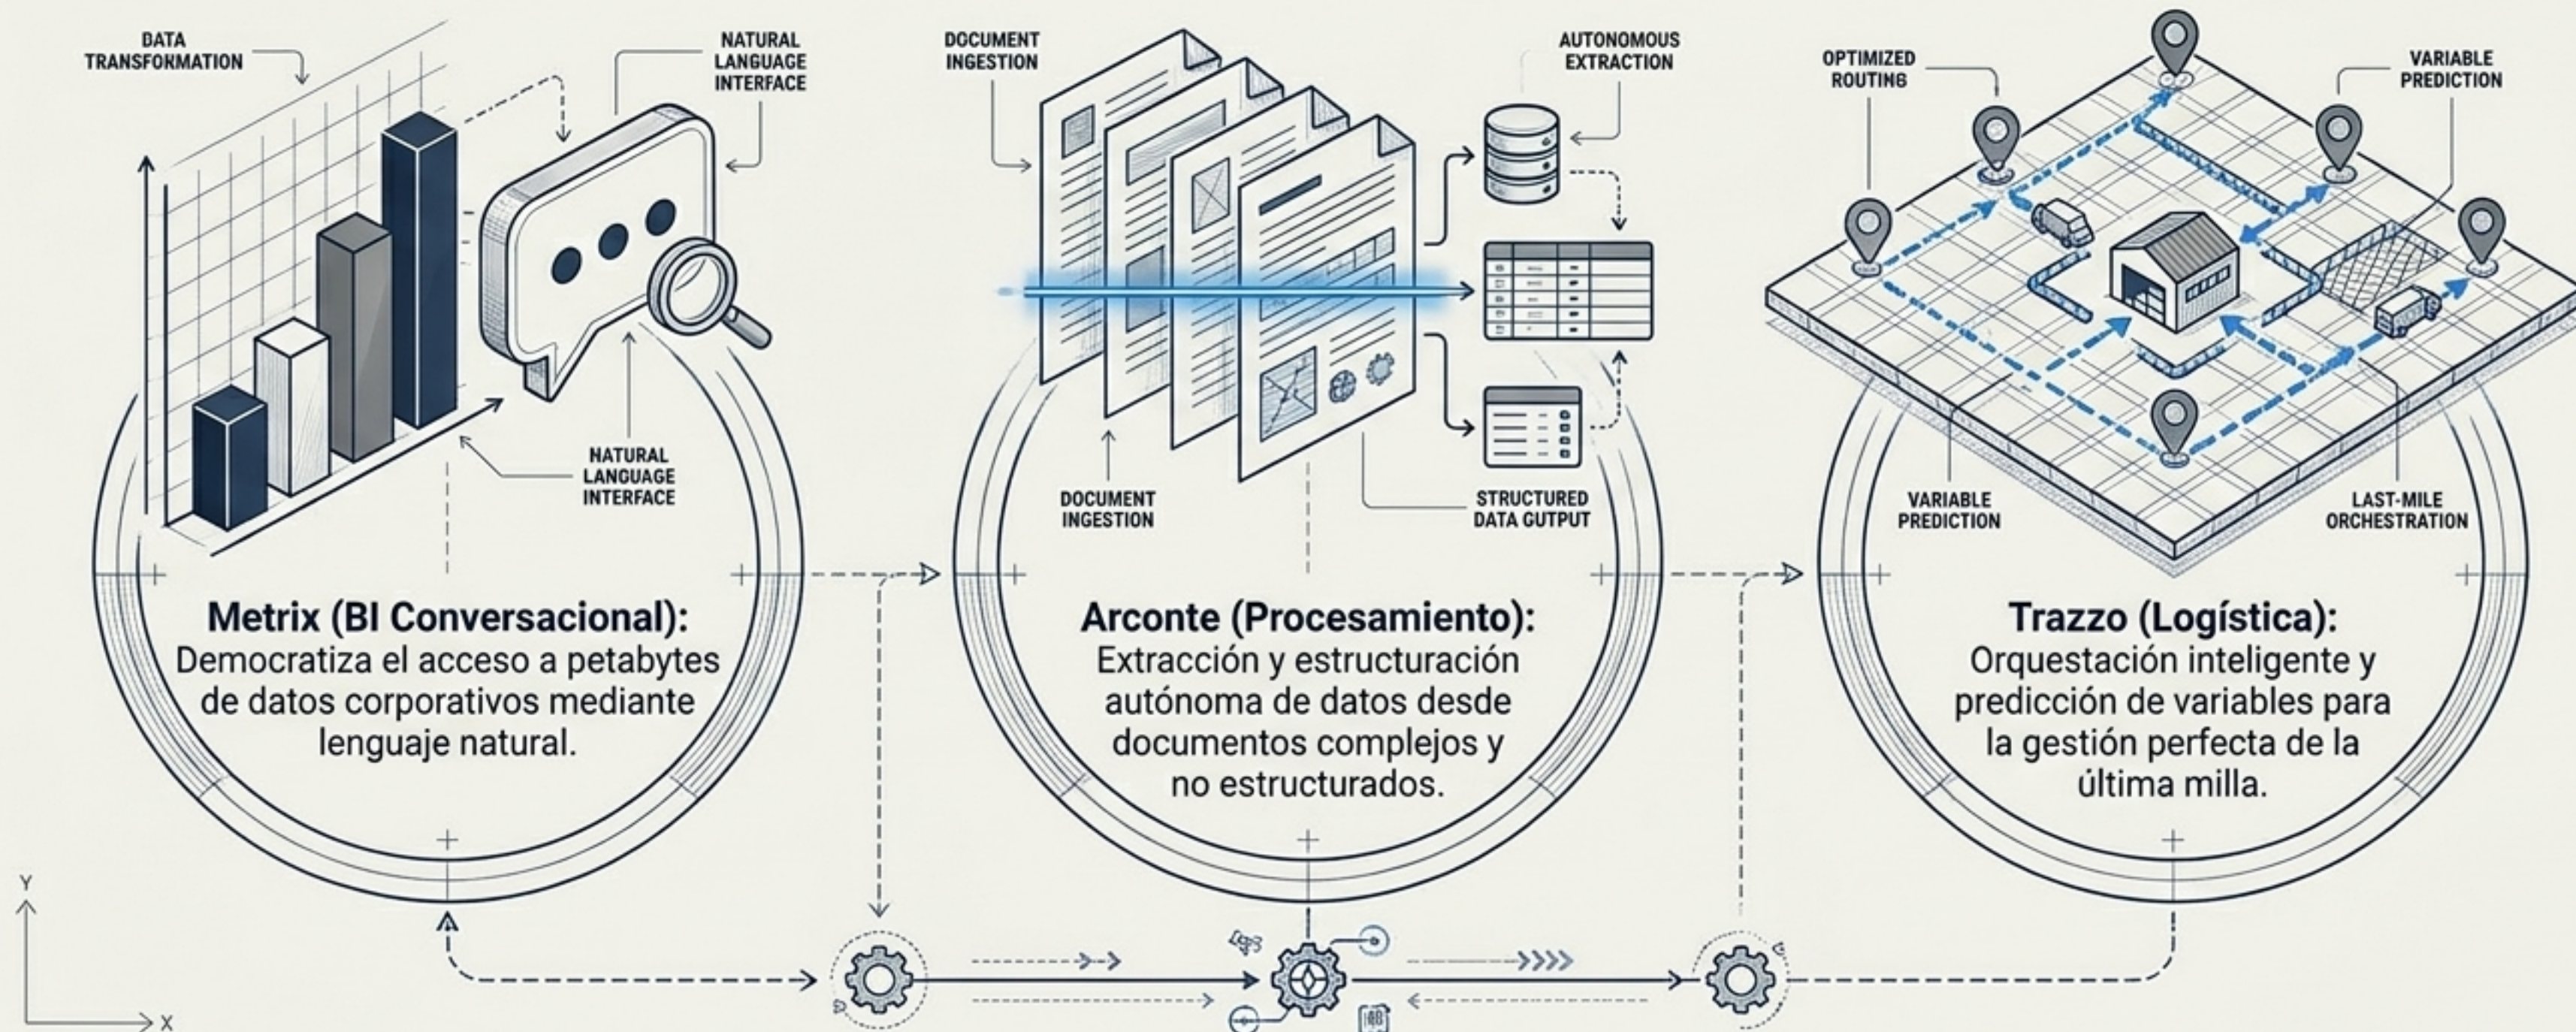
DATA TRANSFORMATION

NATURAL LANGUAGE INTERFACE

NATURAL LANGUAGE INTERFACE

Metrix (BI Conversacional):
Democratiza el acceso a petabytes de datos corporativos mediante lenguaje natural.

DOCUMENT INGESTION

AUTONOMOUS EXTRACTION

DOCUMENT INGESTION

STRUCTURED DATA GUTPUT

Arconte (Procesamiento):
Extracción y estructuración autónoma de datos desde documentos complejos y no estructurados.

OPTIMIZED ROUTING

VARIABLE PREDICTION

VARIABLE PREDICTION

LAST-MILE ORCHESTRATION

Trazzo (Logística):
Orquestación inteligente y predicción de variables para la gestión perfecta de la última milla.

Y

X